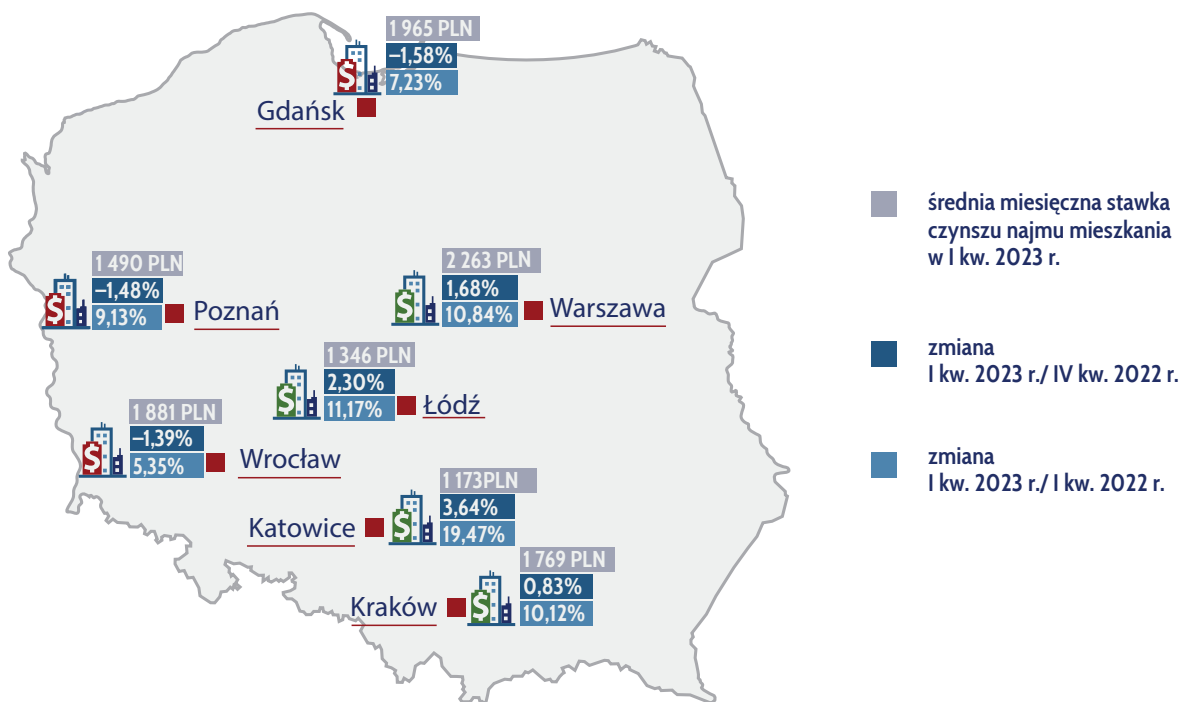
1 965 PLN
–1,58%
7,23%
Gdańsk

1 490 PLN
–1,48%
9,13%
Poznań

2 263 PLN
1,68%
10,84%
Warszawa

1 346 PLN
2,30%
11,17%
Łódź

1 881 PLN
–1,39%
5,35%
Wrocław

1 173PLN
3,64%
19,47%
Katowice

1 769 PLN
0,83%
10,12%
Kraków

średnia miesięczna stawka czynszu najmu mieszkania w I kw. 2023 r.

zmiana I kw. 2023 r./ IV kw. 2022 r.

zmiana I kw. 2023 r./ I kw. 2022 r.